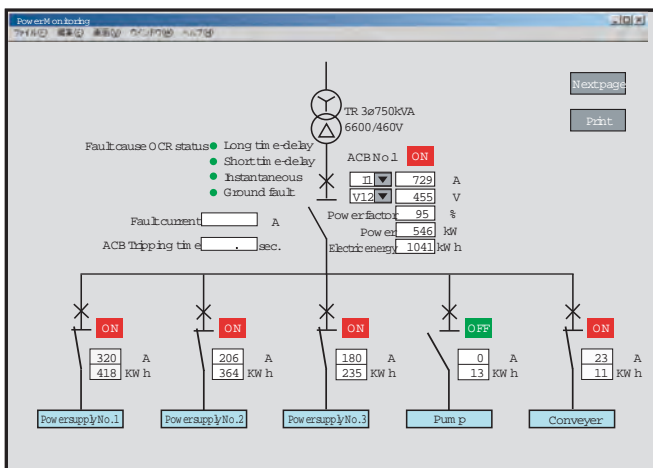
PowerMonitoring
ファイル(F) 編集(E) 表示(V) ウインドウ(W) ヘルプ(H)

Nextpage
Print

TR 3ø750kVA
6600/460V

Faultcause OCR status
Long time-delay
Short time-delay
Instantaneous
Ground fault

ACB No.1 ON

I1 729 A
V12 455 V
Powerfactor 95 %
Power 546 kW
Electricenergy 1041 KWh

Faultcurrent A
ACB Tripping time . sec.

ON
320 A
418 KWh
PowersupplyNo.1

ON
206 A
364 KWh
PowersupplyNo.2

ON
180 A
235 KWh
PowersupplyNo.3

OFF
0 A
13 KWh
Pump

ON
23 A
11 KWh
Conveyer